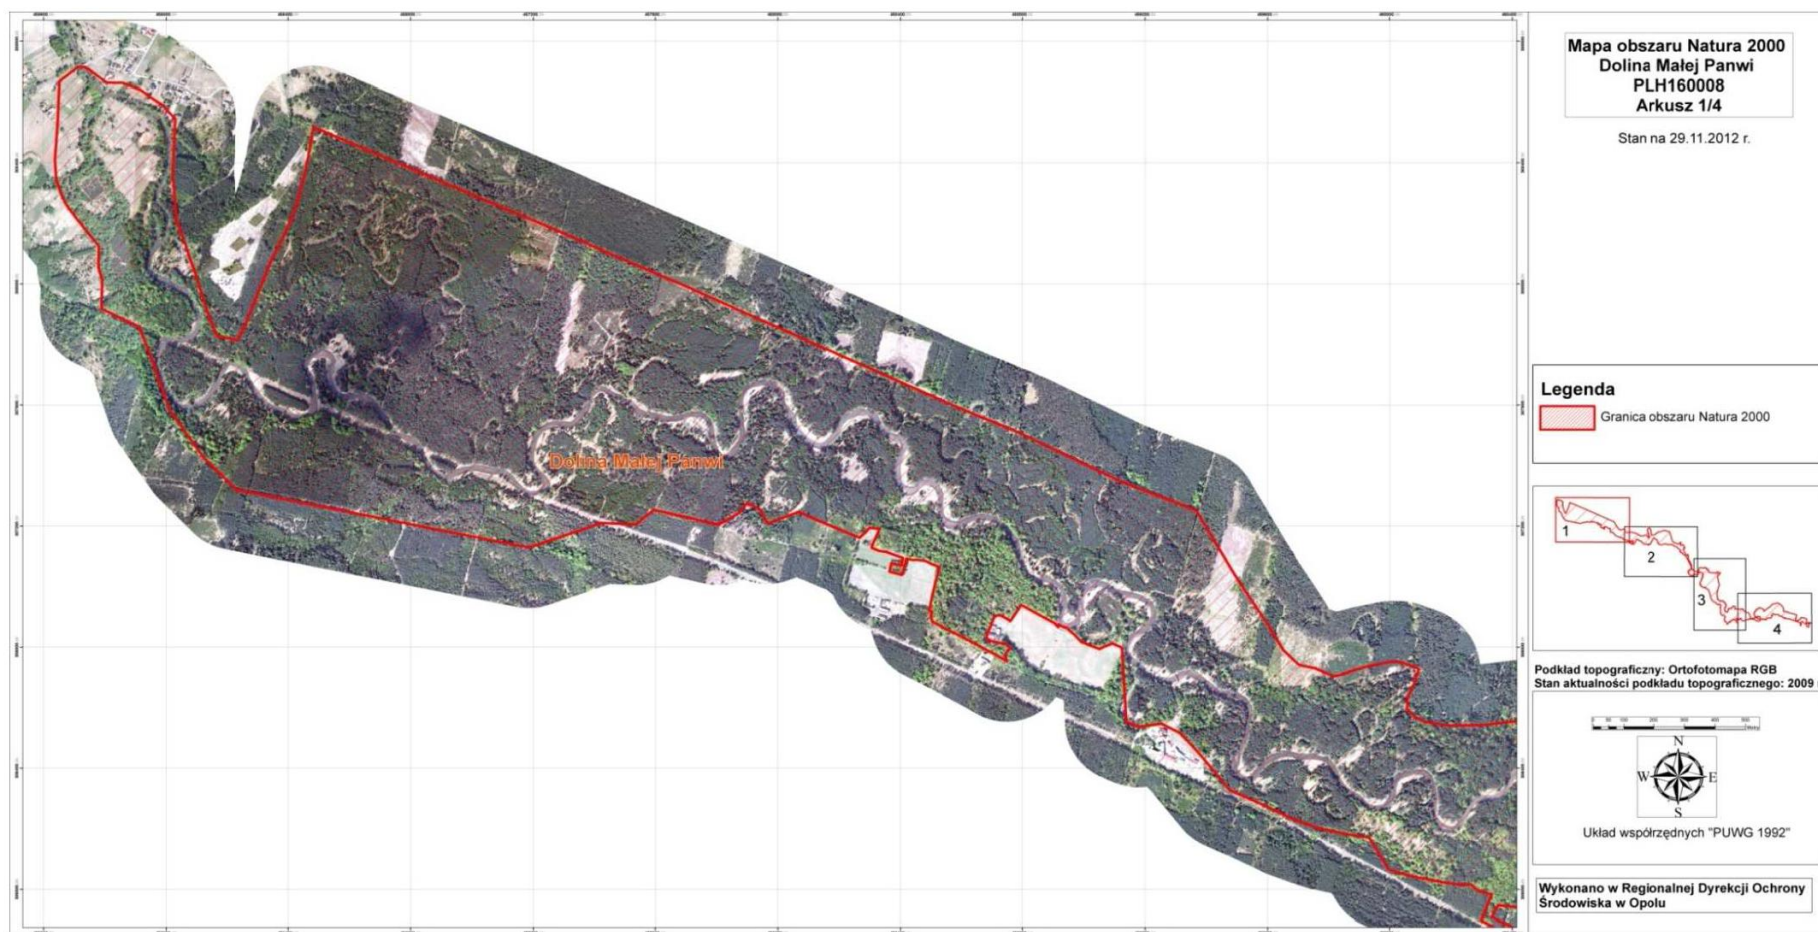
Dolina Małej Panwi

Mapa obszaru Natura 2000
Dolina Małej Panwi
PLH160008
Arkusz 1/4

Stan na 29.11.2012 r.

Legenda

Granica obszaru Natura 2000

1
2
3
4

Podkład topograficzny: Ortofotomapa RGB
Stan aktualności podkładu topograficznego: 2009

N
W
E
S

Układ współrzędnych "PUWG 1992"

Wykonano w Regionalnej Dyrekcji Ochrony Środowiska w Opolu